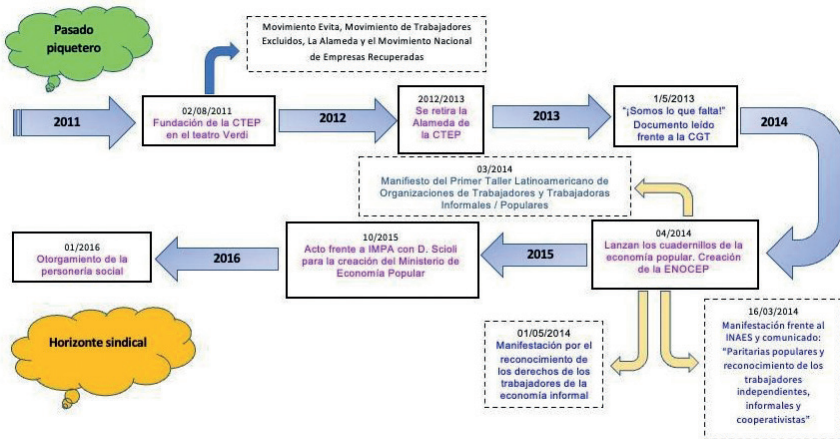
Pasado piquetero

Movimiento Evita, Movimiento de Trabajadores Excluidos, La Alameda y el Movimiento Nacional de Empresas Recuperadas

2011

02/08/2011
Fundación de la CTEP en el teatro Verdi

2012

2012/2013
Se retira la Alameda de la CTEP

2013

1/5/2013
"¡Somos lo que falta!" Documento leído frente a la CGT

2014

03/2014
Manifiesto del Primer Taller Latinoamericano de Organizaciones de Trabajadores y Trabajadoras Informales / Populares

01/2016
Otorgamiento de la personería social

2016

10/2015
Acto frente a IMPA con D. Scioli para la creación del Ministerio de Economía Popular

2015

04/2014
Lanzan los cuadernillos de la economía popular. Creación de la ENOCEP

Horizonte sindical

01/05/2014
Manifestación por el reconocimiento de los derechos de los trabajadores de la economía informal

16/03/2014
Manifestación frente al INAES y comunicado: "Paritarias populares y reconocimiento de los trabajadores independientes, informales y cooperativistas"